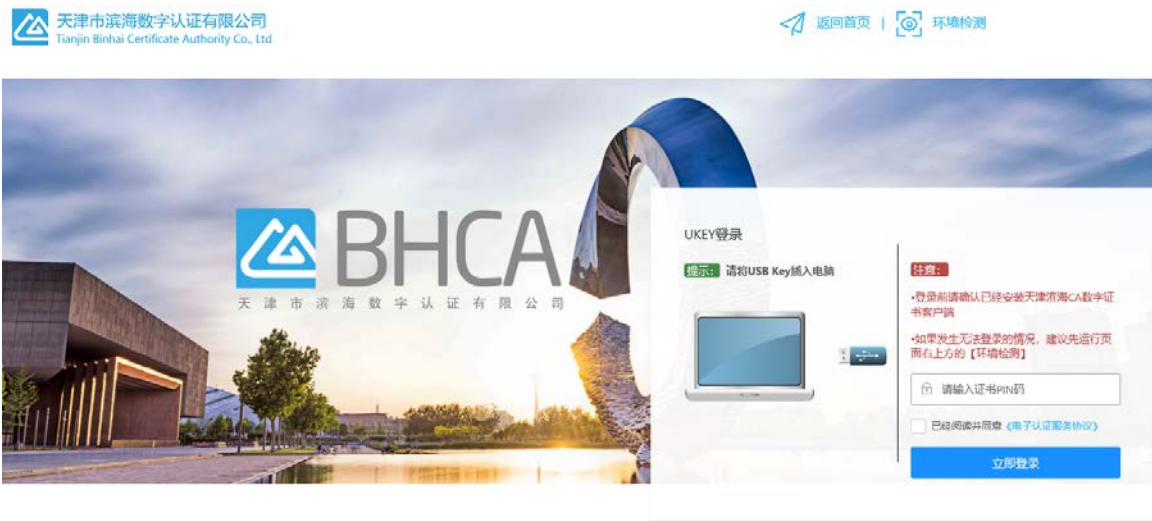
天津市滨海数字认证有限公司
Tianjin Binhai Certificate Authority Co., Ltd

返回首页 | 环境检测

BHCA
天津市滨海数字认证有限公司

UKEY登录

提示: 请将USB Key插入电脑

注意:

•登录前请确认已经安装天津滨海CA数字证书客户端

•如果发生无法登录的情况，建议先运行页面右上方的【环境检测】

请输入证书PIN码

已经阅读并同意《电子认证服务协议》

立即登录